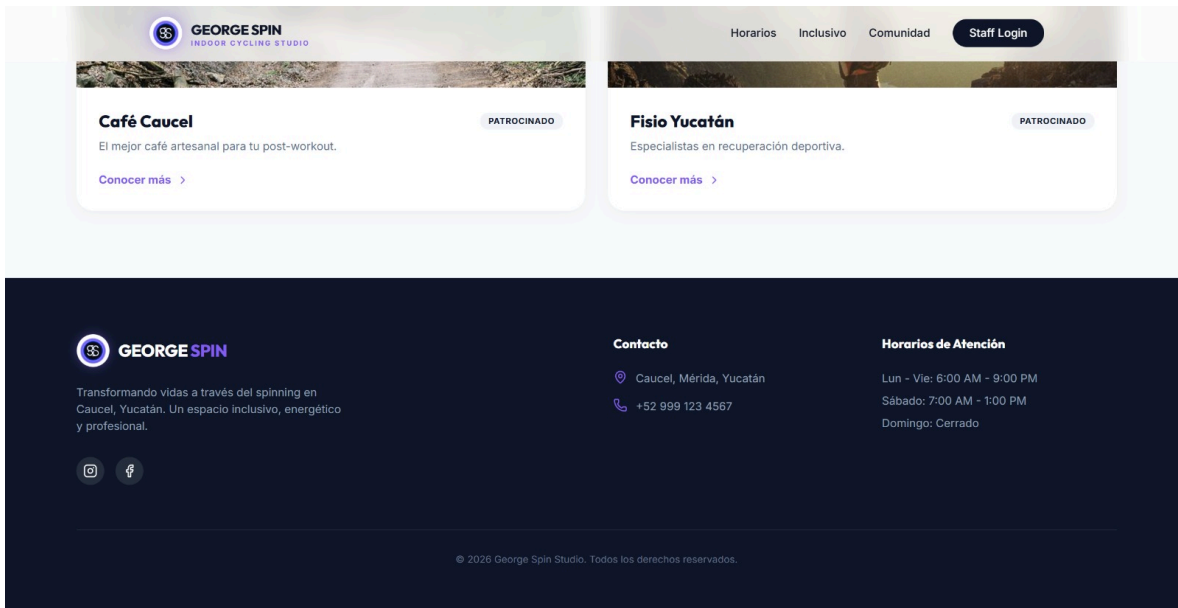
GEORGE SPIN
INDOOR CYCLING STUDIO

Horarios Inclusivo Comunidad Staff Login

Café Caucel
PATROCINADO
El mejor café artesanal para tu post-workout.
Conocer más >

Fisio Yucatán
PATROCINADO
Especialistas en recuperación deportiva.
Conocer más >

GEORGE SPIN

Transformando vidas a través del spinning en Caucel, Yucatán. Un espacio inclusivo, energético y profesional.

Contacto
Caucel, Mérida, Yucatán
+52 999 123 4567

Horarios de Atención
Lun - Vie: 6:00 AM - 9:00 PM
Sábado: 7:00 AM - 1:00 PM
Domingo: Cerrado

© 2026 George Spin Studio. Todos los derechos reservados.